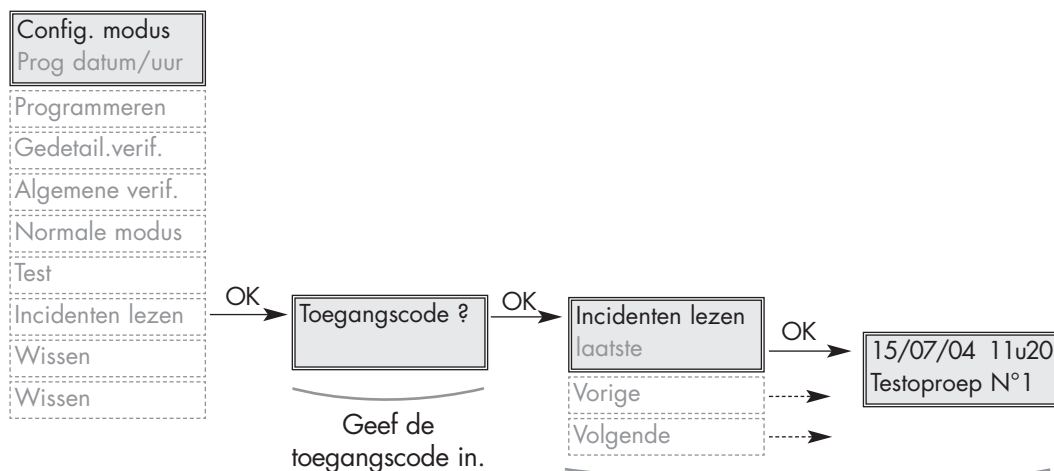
Config. modus
Prog datum/uur

Programmeren

Gedetail.verif.

Algemene verif.

Normale modus

Test

Incidenten lezen

Wissen

Wissen

OK

Toegangscode ?

Geef de toegangscode in.

OK

Incidenten lezen
laatste

Vorige

Volgende

OK

15/07/04 11u20
Testoproep N°1